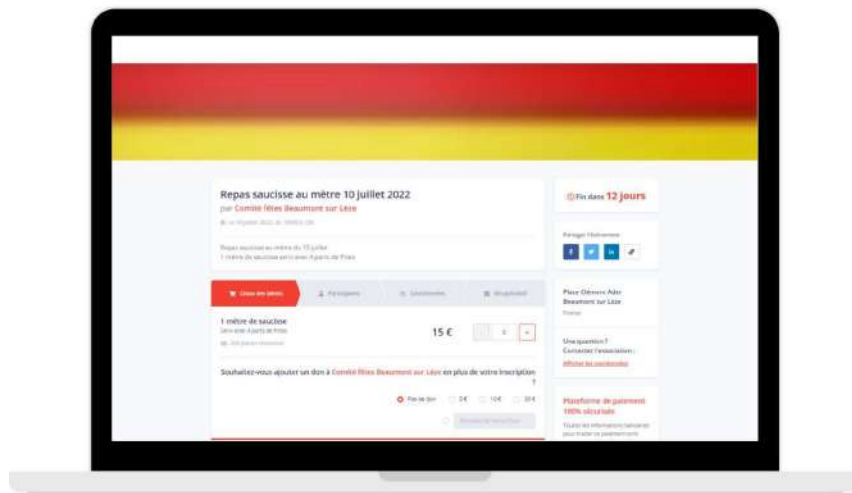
Repas saucisse au mètre 10 juillet 2022
par Comité fêtes Beaumont sur Lèze

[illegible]

Repas saucisse au mètre du 10 juillet
1 mètre de saucisse servi avec 4 parts de frites

Choix des tarifs
Participants
Coordonnées
Récapitulatif

1 mètre de saucisse
Servi avec 4 parts de frites
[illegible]

15 €
0
+

Souhaitez-vous ajouter un don à Comité fêtes Beaumont sur Lèze en plus de votre inscription ?

Pas de don
5 €
10 €
20 €
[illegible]

Fin dans 12 jours

Partager l'événement
f
in

Place Clément Ader
Beaumont sur Lèze
France

Une question ?
Contacter l'association :
Afficher les coordonnées

Plateforme de paiement 100% sécurisée
Toutes les informations bancaires pour traiter ce paiement sont